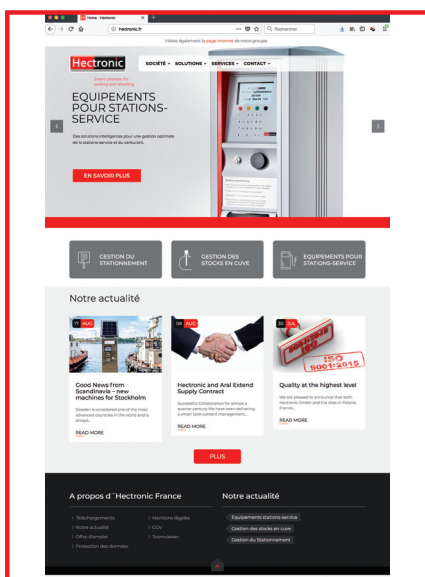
Home - Hectronic

hectronic.fr

Rechercher

Visitez également la page Internet de notre groupe.

Hectronic

Smart solutions for parking and refuelling

SOCIÉTÉ SOLUTIONS SERVICES CONTACT

EQUIPEMENTS POUR STATIONS-SERVICE

Des solutions intelligentes pour une gestion optimale de la station-service et du carburant.

EN SAVOIR PLUS

GESTION DU STATIONNEMENT

GESTION DES STOCKS EN CUVE

EQUIPEMENTS POUR STATIONS-SERVICE

Notre actualité

17 AUG

Good News from Scandinavia – new machines for Stockholm

Sweden is considered one of the most advanced countries in the world and is always...

READ MORE

08 AUG

Hectronic and Aral Extend Supply Contract

Successful Collaboration for almost a quarter century We have been delivering a smart tank content management...

READ MORE

30 JUL

ISO 9001:2015

Quality at the highest level

We are pleased to announce that both Hectronic GmbH and the sites in Poland, France...

READ MORE

PLUS

A propos d´Hectronic France

Téléchargements
Notre actualité
Offre d'emploi
Protection des données

Mentions légales
CGV
Teamviewer

Notre actualité

Equipements stations-service
Gestion des stocks en cuve
Gestion du Stationnement